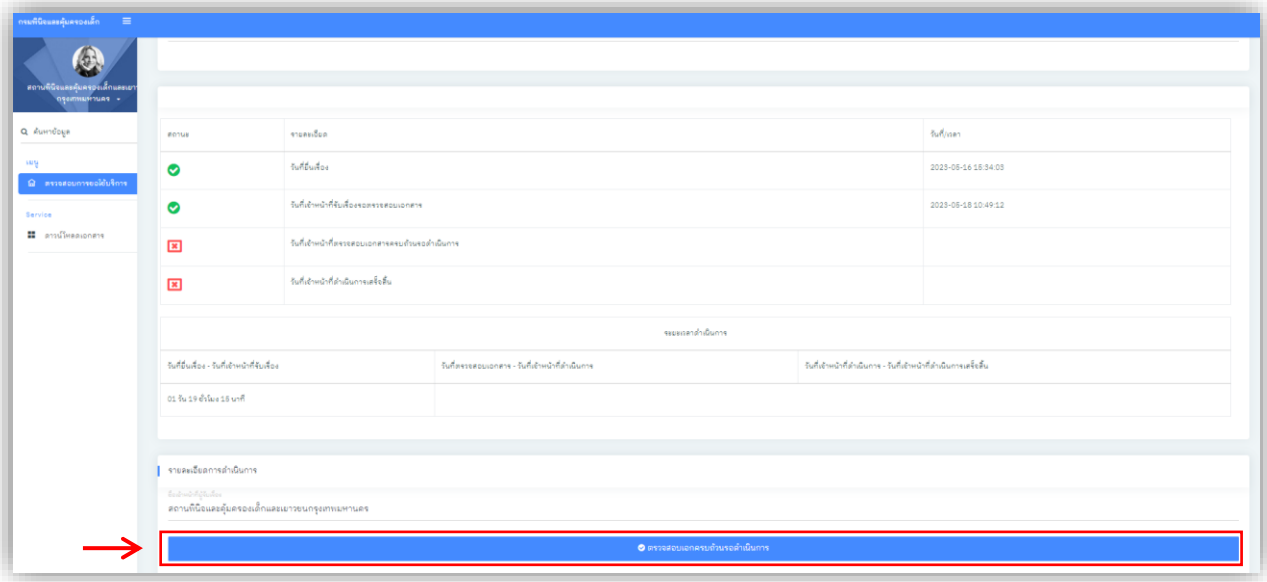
กรมพินิจและคุ้มครองเด็ก

สถานพินิจและคุ้มครองเด็กและเยาวชนกรุงเทพมหานคร

ค้นหาข้อมูล

เมนู

ตรวจสอบการขอรับบริการ

Service

ดาวน์โหลดเอกสาร

| สถานะ | รายละเอียด | วันที่/เวลา |
|---|---|---|
| | วันที่ยื่นเรื่อง | 2023-05-16 15:34:03 |
| | วันที่เจ้าหน้าที่รับเรื่องรอตรวจสอบเอกสาร | 2023-05-18 10:49:12 |
| | วันที่เจ้าหน้าที่ตรวจสอบเอกสารครบถ้วนรอดำเนินการ | |
| | วันที่เจ้าหน้าที่ดำเนินการเสร็จสิ้น | |

ระยะเวลาดำเนินการ

| วันที่ยื่นเรื่อง - วันที่เจ้าหน้าที่รับเรื่อง | วันที่ตรวจสอบเอกสาร - วันที่เจ้าหน้าที่ดำเนินการ | วันที่เจ้าหน้าที่ดำเนินการ - วันที่เจ้าหน้าที่ดำเนินการเสร็จสิ้น |
|---|---|---|
| 01 วัน 19 ชั่วโมง 15 นาที | | |

รายละเอียดการดำเนินการ

ชื่อเจ้าหน้าที่ผู้รับเรื่อง

สถานพินิจและคุ้มครองเด็กและเยาวชนกรุงเทพมหานคร

ตรวจสอบเอกสารครบถ้วนรอดำเนินการ